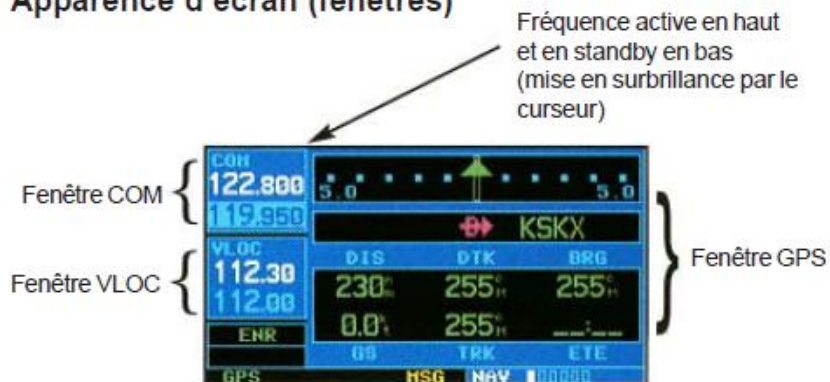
Apparence d'écran (fenêtres)

Fréquence active en haut et en standby en bas (mise en surbrillance par le curseur)

Fenêtre COM

Fenêtre VLOC

Fenêtre GPS

COM
122.800
119.950

VLOC
112.30
112.00

ENR

5.0
5.0

KSKX

DIS DTK BRG
230 255 255
0.0 255 __:__
GS TRK ETE

GPS MSG NAV